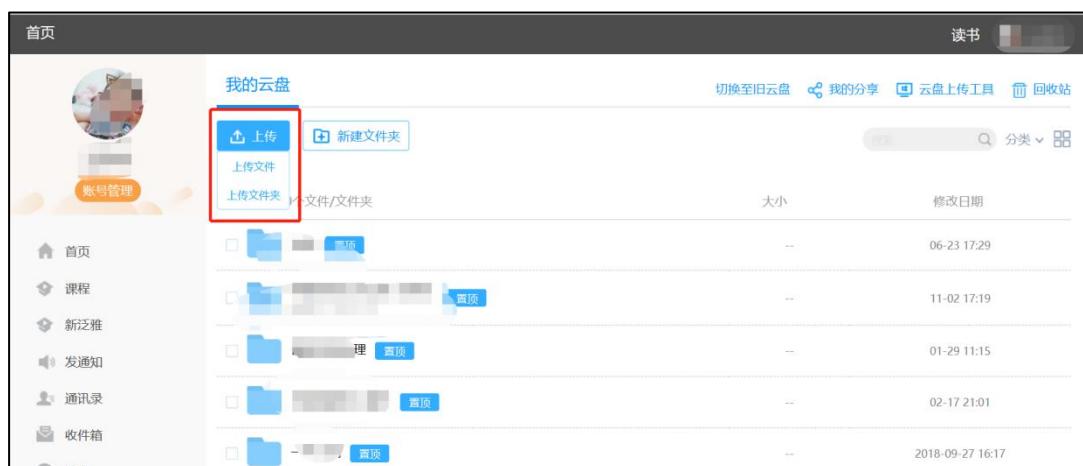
首页

读书

账号管理

首页
课程
新泛雅
发通知
通讯录
收件箱

我的云盘

切换至旧云盘 我的分享 云盘上传工具 回收站

上传
上传文件
上传文件夹

新建文件夹

分类

文件/文件夹 | 大小 | 修改日期

| 文件/文件夹 | 大小 | 修改日期 |
|---|---|---|
| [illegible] 置顶 | -- | 06-23 17:29 |
| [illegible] 置顶 | -- | 11-02 17:19 |
| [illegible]理 置顶 | -- | 01-29 11:15 |
| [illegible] 置顶 | -- | 02-17 21:01 |
| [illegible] 置顶 | -- | 2018-09-27 16:17 |